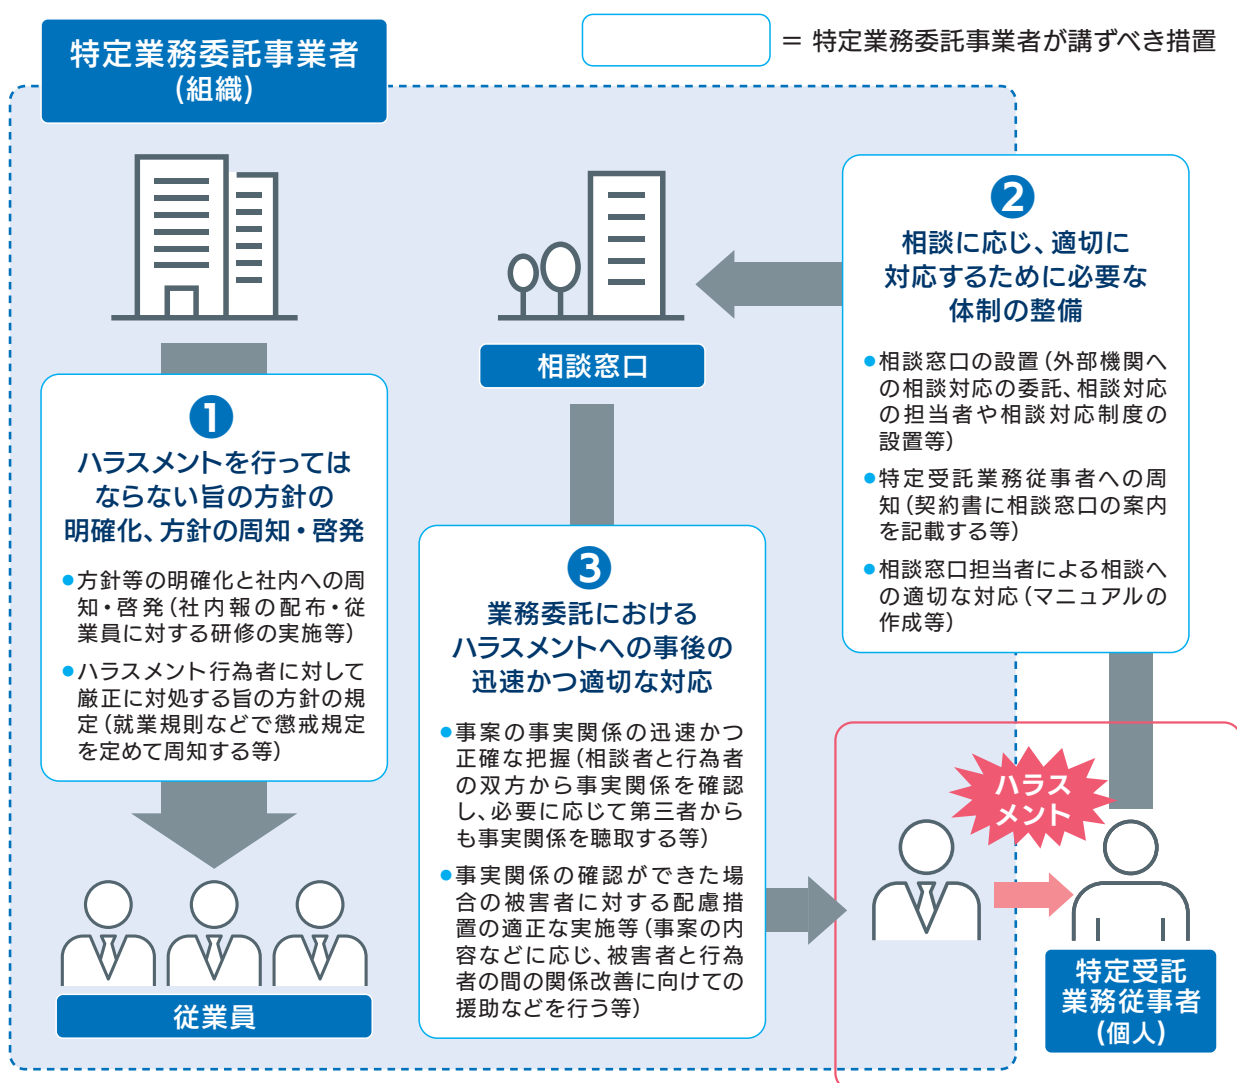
特定業務委託事業者
（組織）

＝ 特定業務委託事業者が講ずべき措置

相談窓口

2
相談に応じ、適切に対応するために必要な体制の整備

●相談窓口の設置（外部機関への相談対応の委託、相談対応の担当者や相談対応制度の設置等）

●特定受託業務従事者への周知（契約書に相談窓口の案内を記載する等）

●相談窓口担当者による相談への適切な対応（マニュアルの作成等）

1
ハラスメントを行ってはならない旨の方針の明確化、方針の周知・啓発

●方針等の明確化と社内への周知・啓発（社内報の配布・従業員に対する研修の実施等）

●ハラスメント行為者に対して厳正に対処する旨の方針の規定（就業規則などで懲戒規定を定めて周知する等）

3
業務委託におけるハラスメントへの事後の迅速かつ適切な対応

●事案の事実関係の迅速かつ正確な把握（相談者と行為者の双方から事実関係を確認し、必要に応じて第三者からも事実関係を聴取する等）

●事実関係の確認ができた場合の被害者に対する配慮措置の適正な実施等（事案の内容などに応じ、被害者と行為者の間の関係改善に向けての援助などを行う等）

ハラスメント

従業員

特定受託
業務従事者
（個人）